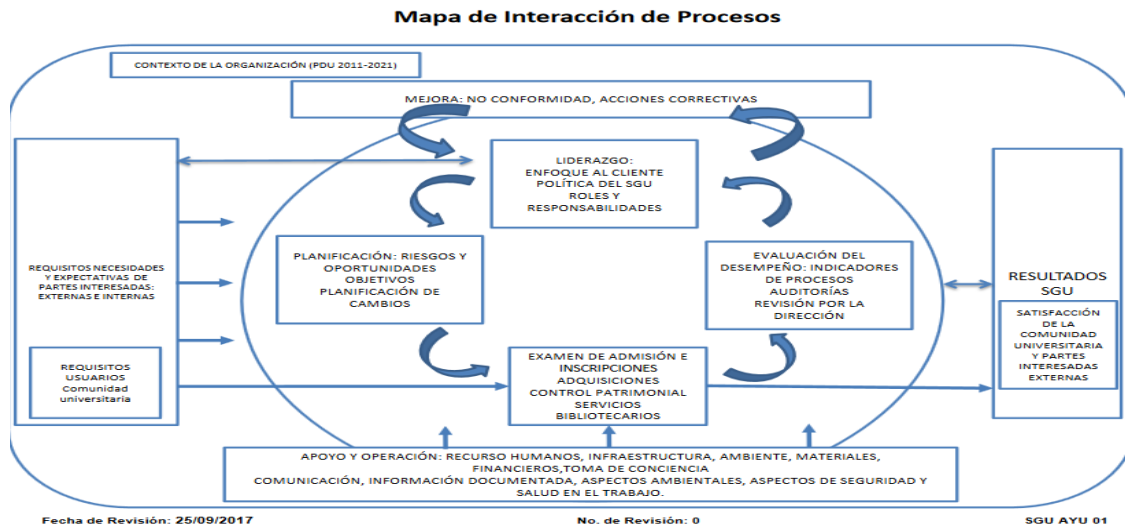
Mapa de Interacción de Procesos

CONTEXTO DE LA ORGANIZACIÓN (PDU 2011-2021)

MEJORA: NO CONFORMIDAD, ACCIONES CORRECTIVAS

LIDERAZGO:
ENFOQUE AL CLIENTE
POLÍTICA DEL SGU
ROLES Y
RESPONSABILIDADES

REQUISITOS NECESIDADES Y EXPECTATIVAS DE PARTES INTERESADAS: EXTERNAS E INTERNAS

PLANIFICACIÓN: RIESGOS Y OPORTUNIDADES
OBJETIVOS
PLANIFICACIÓN DE CAMBIOS

EVALUACIÓN DEL DESEMPEÑO: INDICADORES DE PROCESOS
AUDITORÍAS
REVISIÓN POR LA DIRECCIÓN

RESULTADOS SGU

SATISFACCIÓN DE LA COMUNIDAD UNIVERSITARIA Y PARTES INTERESADAS EXTERNAS

REQUISITOS USUARIOS
Comunidad universitaria

EXAMEN DE ADMISIÓN E INSCRIPCIONES
ADQUISICIONES
CONTROL PATRIMONIAL
SERVICIOS
BIBLIOTECARIOS

APOYO Y OPERACIÓN: RECURSO HUMANOS, INFRAESTRUCTURA, AMBIENTE, MATERIALES, FINANCIEROS,TOMA DE CONCIENCIA
COMUNICACIÓN, INFORMACIÓN DOCUMENTADA, ASPECTOS AMBIENTALES, ASPECTOS DE SEGURIDAD Y SALUD EN EL TRABAJO.

Fecha de Revisión: 25/09/2017
No. de Revisión: 0
SGU AYU 01